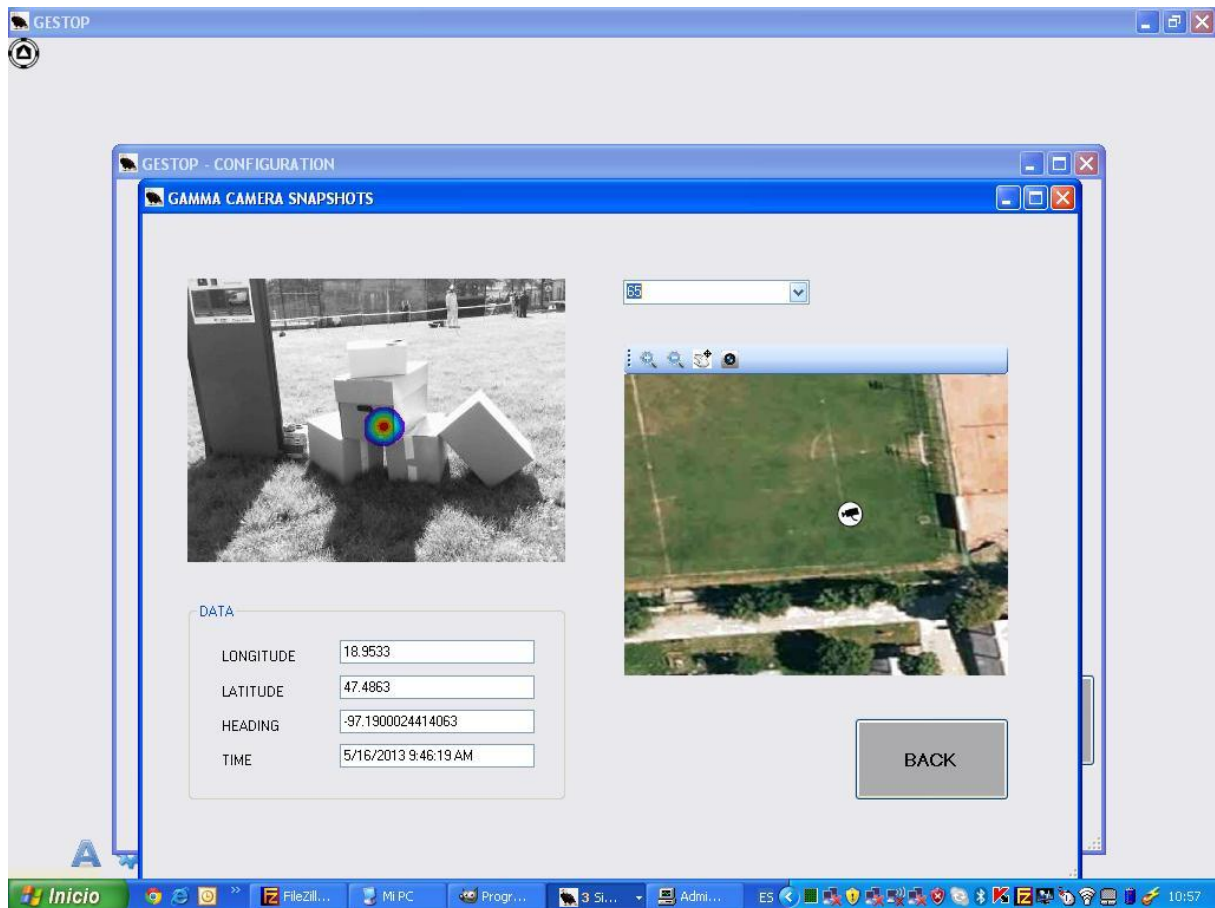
GESTOP

GESTOP - CONFIGURATION

GAMMA CAMERA SNAPSHOTS

65

DATA

LONGITUDE 18.9533

LATITUDE 47.4863

HEADING -97.1900024414063

TIME 5/16/2013 9:46:19 AM

BACK

Inicio FileZill... Mi PC Progr... 3 Si... Admi... ES 10:57